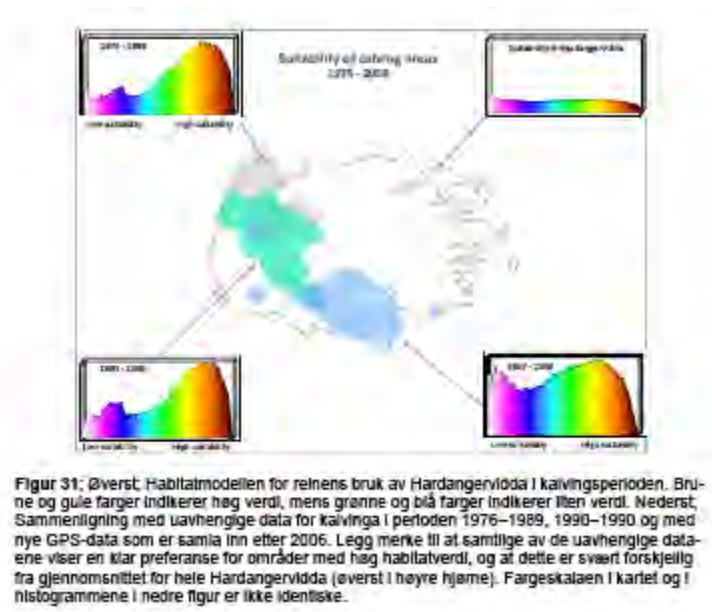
Suitability of calving areas
1975 - 2008

1975 - 1989

Low suitability

High suitability

Suitability of Hardangervidda

1990 - 1990

Low suitability

High suitability

2007 - 2008

Lower suitability

High suitability

Figur 31; Øverst: Habitatmodellen for reinens bruk av Hardangervidda i kalvingsperioden. Brune og gule farger indikerer høg verdi, mens grønne og blå farger indikerer liten verdi. Nederst; Sammenligning med uavhengige data for kalvinga i perioden 1976–1989, 1990–1990 og med nye GPS-data som er samla inn etter 2006. Legg merke til at samtlige av de uavhengige dataene viser en klar preferanse for områder med høg habitatverdi, og at dette er svært forskjellig fra gjennomsnittet for hele Hardangervidda (øverst i høyre hjørne). Fargeskalaen i kartet og i histogrammene i nedre figur er ikke identiske.